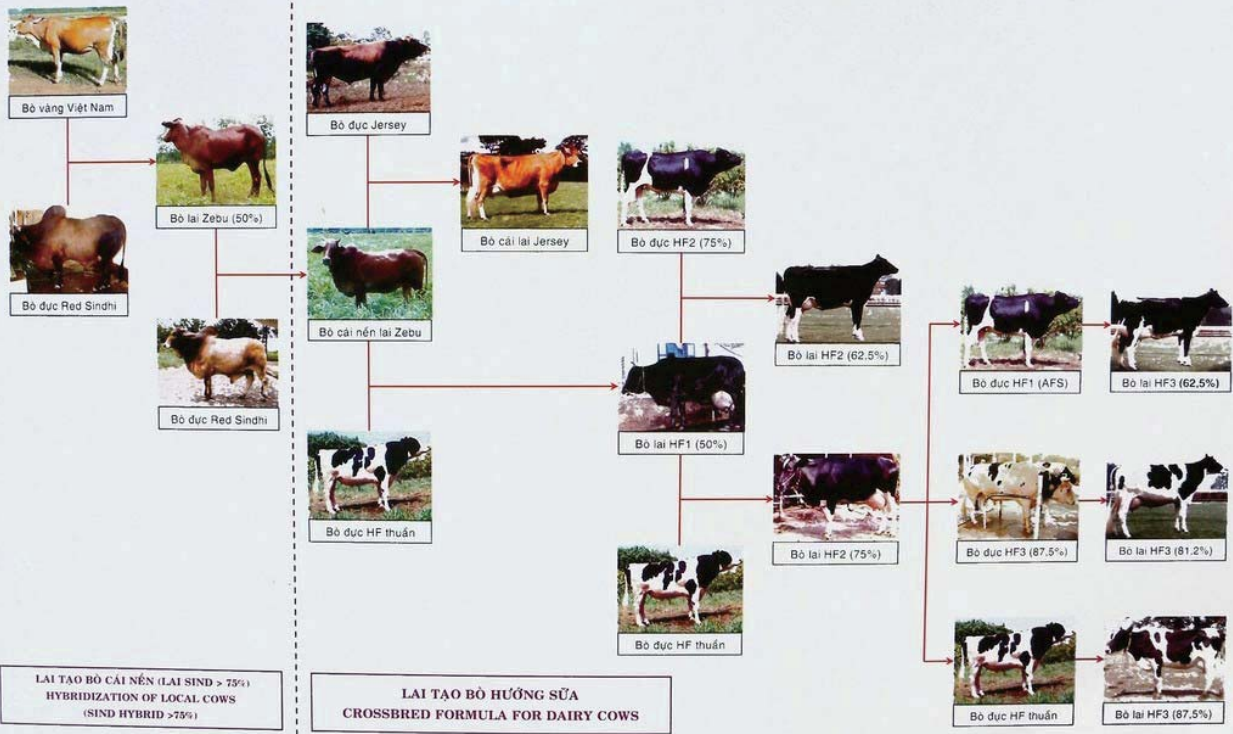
Bò vàng Việt Nam

Bò lai Zebu (50%)

Bò đực Red Sindhi

Bò đực Red Sindhi

Bò đực Jersey

Bò cái lai Jersey

Bò cái nền lai Zebu

Bò đực HF thuần

Bò đực HF2 (75%)

Bò lai HF2 (62,5%)

Bò lai HF1 (50%)

Bò lai HF2 (75%)

Bò đực HF thuần

Bò đực HF1 (AFS)

Bò lai HF3 (62,5%)

Bò đực HF3 (87,5%)

Bò lai HF3 (81,2%)

Bò đực HF thuần

Bò lai HF3 (87,5%)

LAI TẠO BÒ CÁI NỀN (LAI SIND > 75%)
HYBRIDIZATION OF LOCAL COWS
(SIND HYBRID >75%)

LAI TẠO BÒ HƯỚNG SỮA
CROSSBRED FORMULA FOR DAIRY COWS